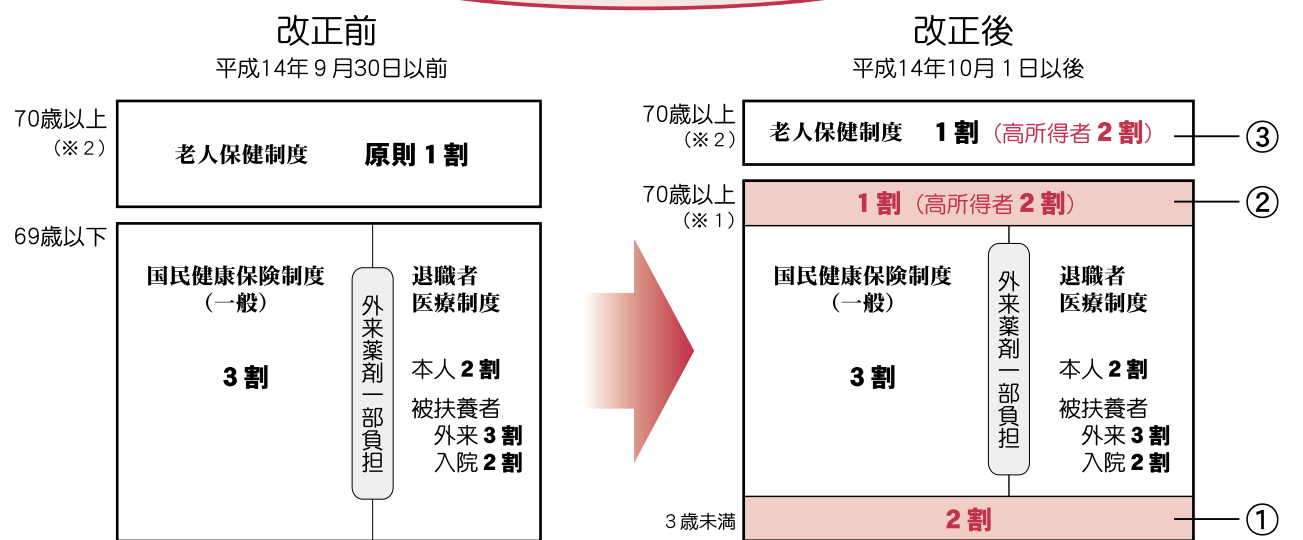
改正前
平成14年９月30日以前

70歳以上
（※２）

老人保健制度　原則１割

69歳以下

国民健康保険制度
（一般）

3割

外来薬剤一部負担

退職者
医療制度

本人２割
被扶養者
外来３割
入院２割

改正後
平成14年10月１日以後

70歳以上
（※２）

老人保健制度　１割（高所得者２割）

③

70歳以上
（※１）

１割（高所得者２割）

②

国民健康保険制度
（一般）

3割

外来薬剤一部負担

退職者
医療制度

本人２割
被扶養者
外来３割
入院２割

３歳未満

２割

①